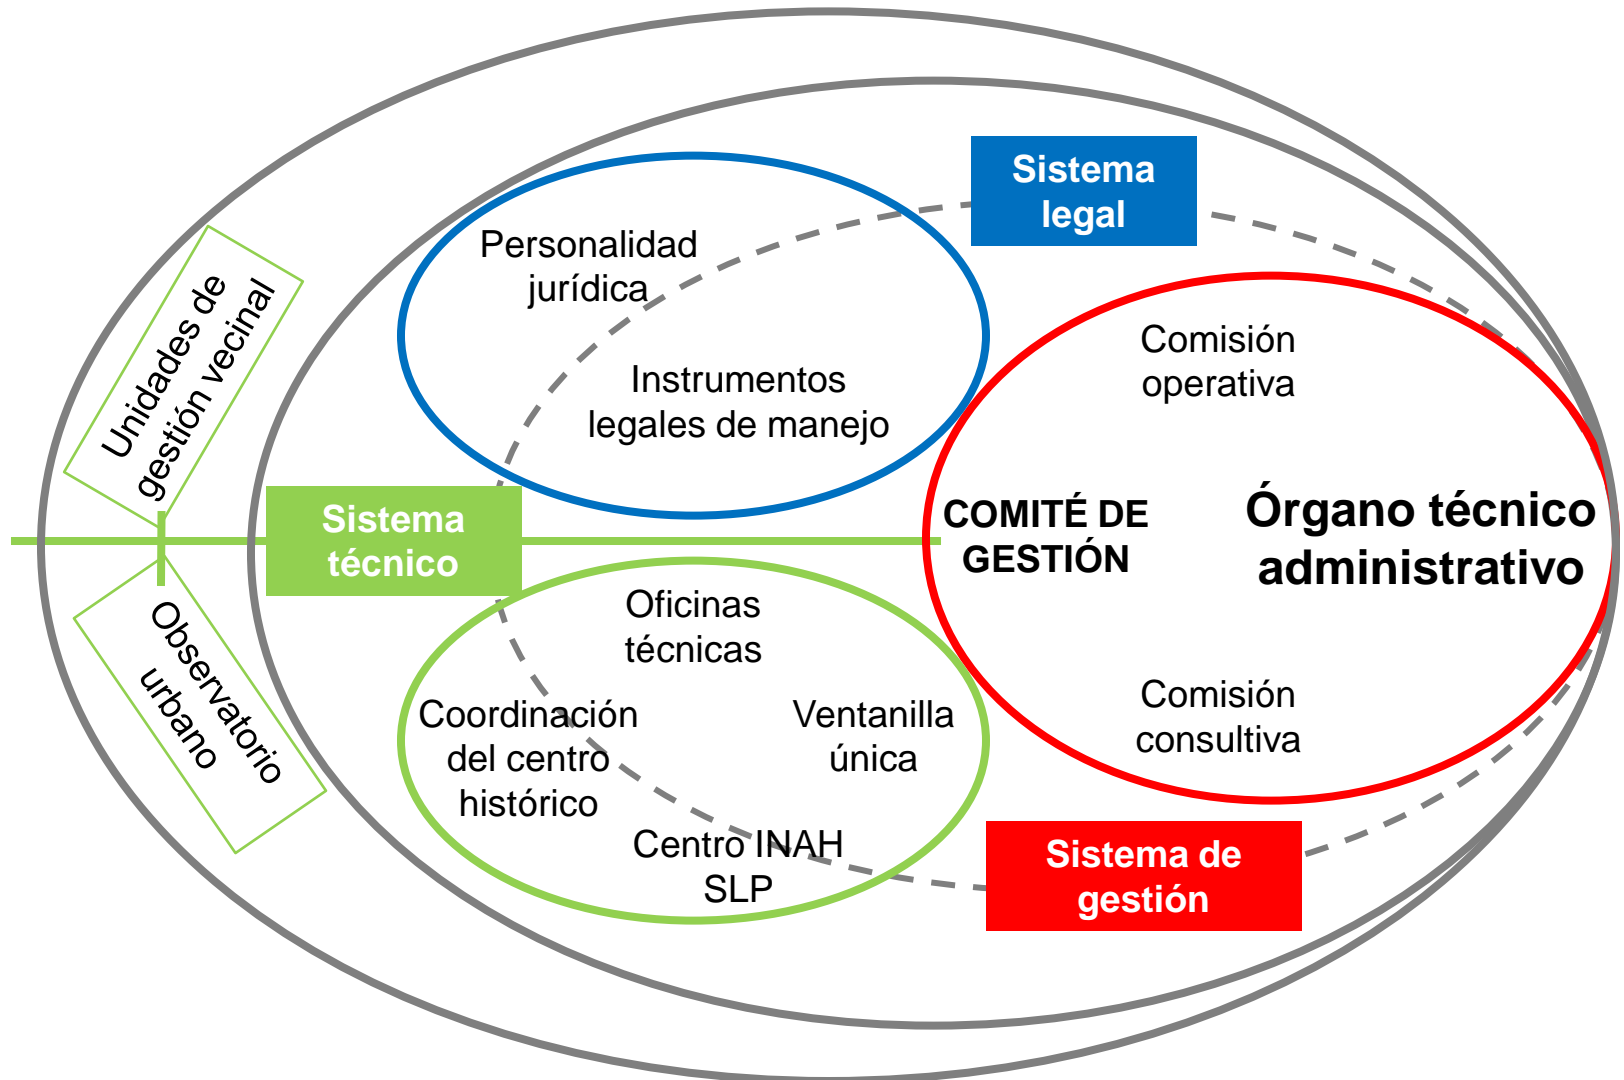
Sistema legal

Personalidad jurídica

Instrumentos legales de manejo

Unidades de gestión vecinal

Comisión operativa

COMITÉ DE GESTIÓN

Órgano técnico administrativo

Sistema técnico

Observatorio urbano

Oficinas técnicas

Coordinación del centro histórico

Ventanilla única

Centro INAH SLP

Comisión consultiva

Sistema de gestión